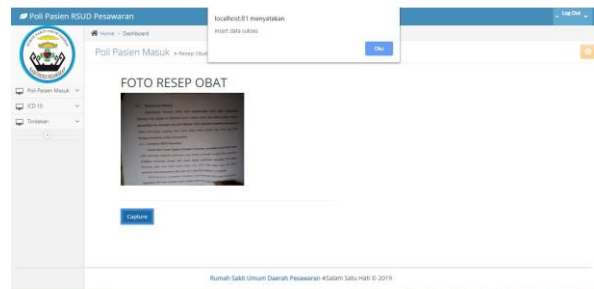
Poli Pasien RSUD Pesawaran

Log Out

Home > Dashboard

localhost:81 menyatakan

insert data sukses

Oke

Poli Pasien Masuk > Resep Obat

Poli Pasien Masuk

ICD 10

Tindakan

FOTO RESEP OBAT

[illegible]

Capture

Rumah Sakit Umum Daerah Pesawaran #Salam Satu Hati © 2019